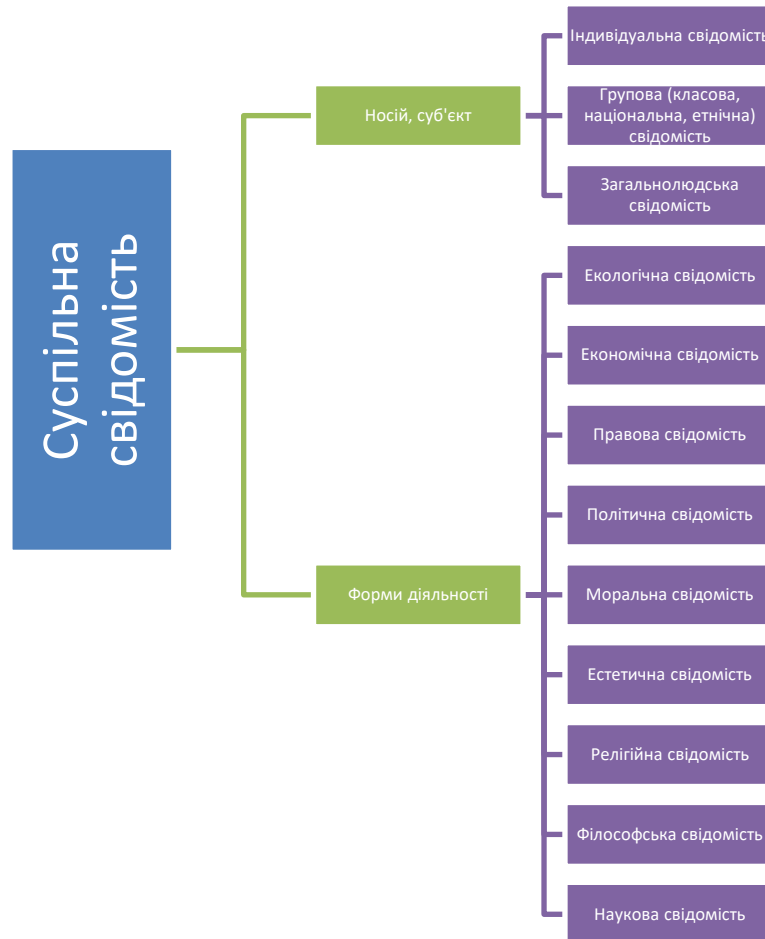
Суспільна свідомість

Носій, суб'єкт

Індивідуальна свідомість

Групова (класова, національна, етнічна) свідомість

Загальнолюдська свідомість

Форми діяльності

Екологічна свідомість

Економічна свідомість

Правова свідомість

Політична свідомість

Моральна свідомість

Естетична свідомість

Релігійна свідомість

Філософська свідомість

Наукова свідомість